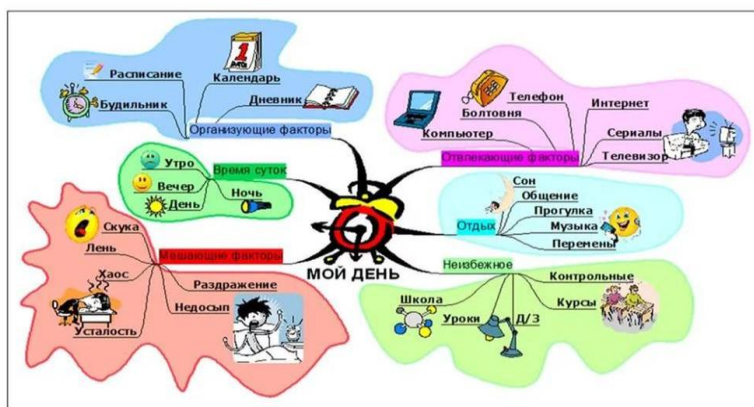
МОЙ ДЕНЬ

Организующие факторы
Расписание
Календарь
Будильник
Дневник

Время суток
Утро
Вечер
День
Ночь

Мешающие факторы
Скука
Лень
Хаос
Усталость
Раздражение
Недосып

Отвлекающие факторы
Болтовня
Телефон
Интернет
Компьютер
Сериалы
Телевизор

Отдых
Сон
Общение
Прогулка
Музыка
Перемены

Неизбежное
Школа
Уроки
Д/З
Контрольные
Курсы